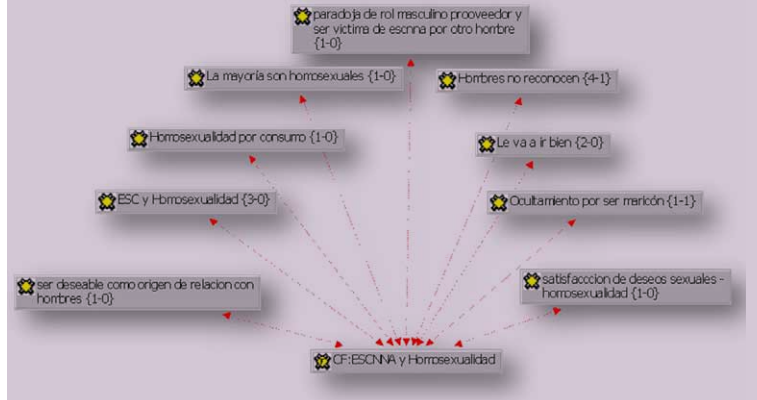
paradoja de rol masculino proveedor y ser victima de escnna por otro hombre {1-0}

La mayoría son homosexuales {1-0}

Hombres no reconocen {4-1}

Homosexualidad por consumo {1-0}

Le va a ir bien {2-0}

ESC y Homosexualidad {3-0}

Ocultamiento por ser maricón {1-1}

ser deseable como origen de relacion con hombres {1-0}

satisfacccion de deseos sexuales - homosexualidad {1-0}

CF:ESCNNA y Homosexualidad